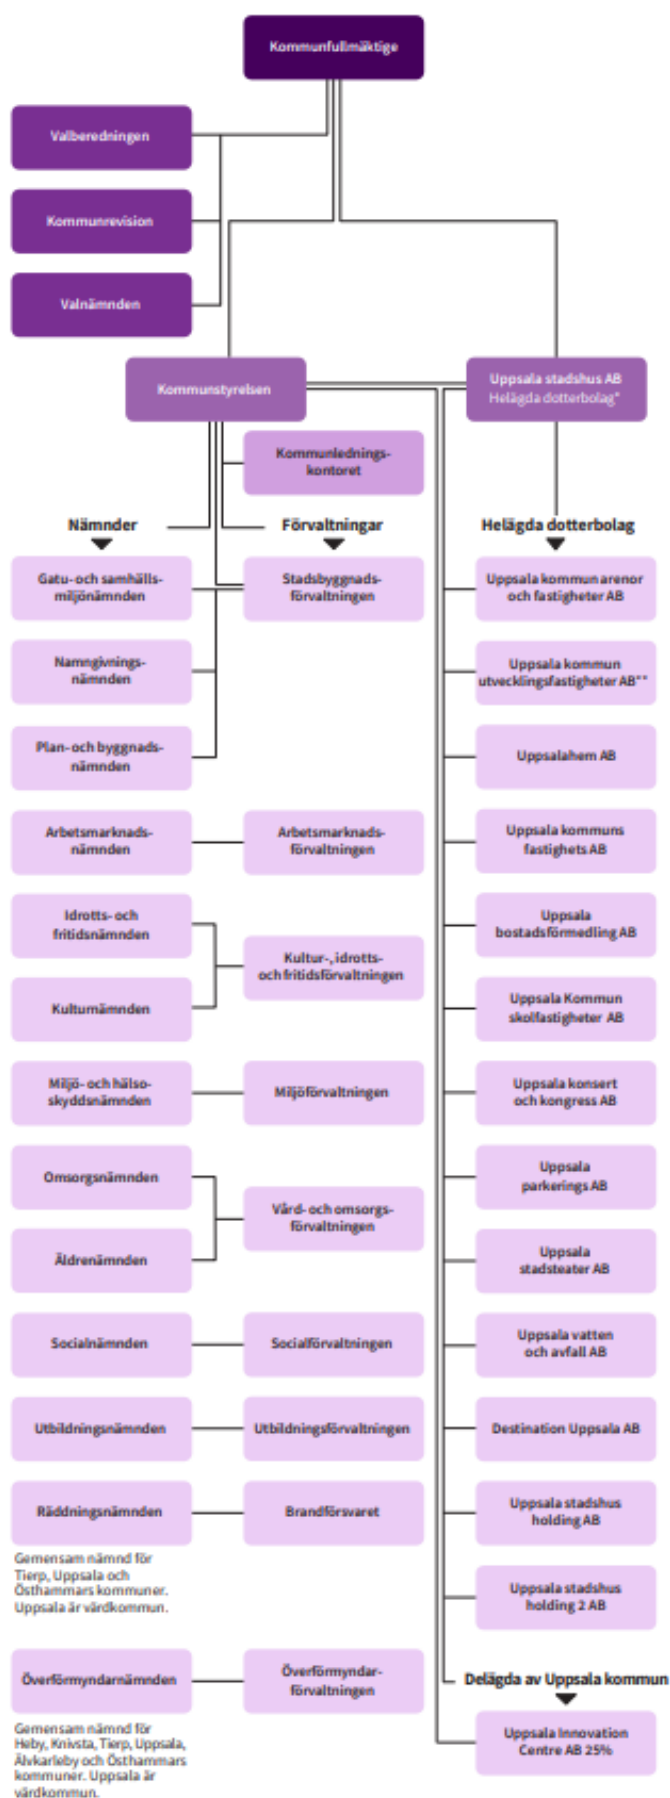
Kommunfullmäktige

Valberedningen

Kommunrevision

Valnämnden

Kommunstyrelsen

Uppsala stadshus AB
Helägda dotterbolag*

Kommunlednings-kontoret

Nämnder

Förvaltningar

Helägda dotterbolag

Gatu- och samhällsmiljönämnden

Stadsbyggnadsförvaltningen

Namngivningsnämnden

Plan- och byggnadsnämnden

Arbetsmarknadsnämnden

Arbetsmarknadsförvaltningen

Idrotts- och fritidsnämnden

Kulturnämnden

Kultur-, idrotts- och fritidsförvaltningen

Miljö- och hälsoskyddsnämnden

Miljöförvaltningen

Omsorgsnämnden

Äldrenämnden

Vård- och omsorgsförvaltningen

Socialnämnden

Socialförvaltningen

Utbildningsnämnden

Utbildningsförvaltningen

Räddningsnämnden

Brandförsvaret

Gemensam nämnd för Tierp, Uppsala och Östhammars kommuner. Uppsala är värdkommun.

Överförmyndarnämnden

Överförmyndarförvaltningen

Gemensam nämnd för Heby, Knivsta, Tierp, Uppsala, Älvkarleby och Östhammars kommuner. Uppsala är värdkommun.

Uppsala kommun arenor och fastigheter AB

Uppsala kommun utvecklingsfastigheter AB**

Uppsalahem AB

Uppsala kommuns fastighets AB

Uppsala bostadsförmedling AB

Uppsala Kommun skolfastigheter AB

Uppsala konsert och kongress AB

Uppsala parkerings AB

Uppsala stadsteater AB

Uppsala vatten och avfall AB

Destination Uppsala AB

Uppsala stadshus holding AB

Uppsala stadshus holding 2 AB

Delägda av Uppsala kommun

Uppsala Innovation Centre AB 25%